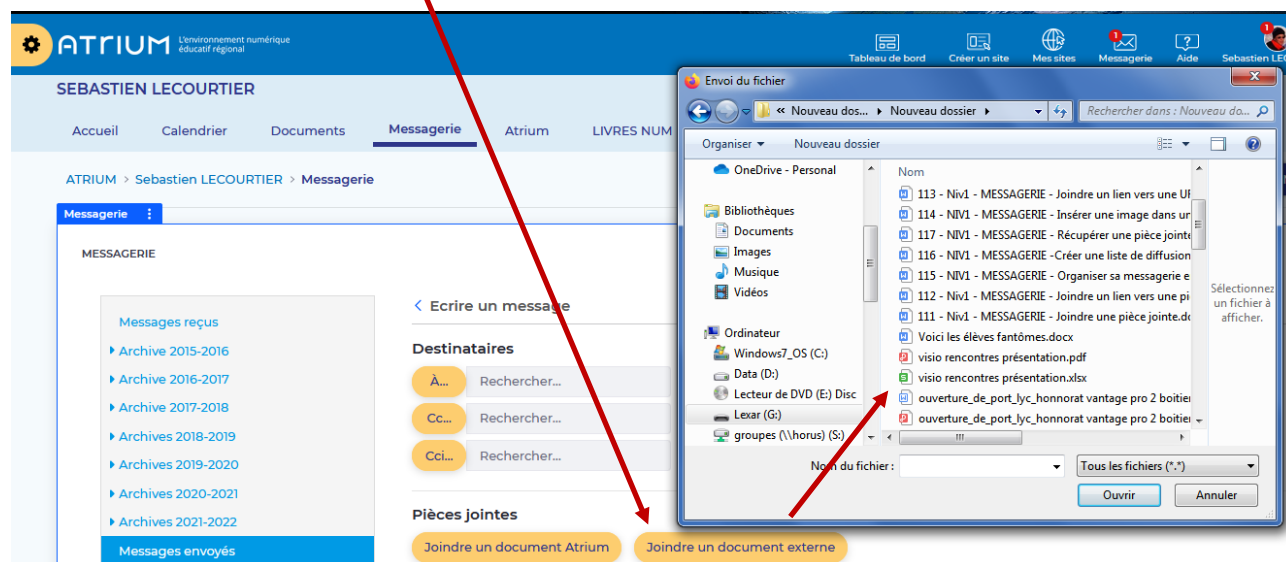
ATRIUM L'environnement numérique éducatif régional

Tableau de bord
Créer un site
Mes sites
1
Messagerie
Aide
1
Sebastien LE

SEBASTIEN LECOURTIER

Accueil
Calendrier
Documents
Messagerie
Atrium
LIVRES NUM

ATRIUM > Sebastien LECOURTIER > Messagerie

Messagerie

MESSAGERIE

Messages reçus
Archive 2015-2016
Archive 2016-2017
Archive 2017-2018
Archives 2018-2019
Archives 2019-2020
Archives 2020-2021
Archives 2021-2022
Messages envoyés

< Ecrire un message

Destinataires

À...
Rechercher...
Cc...
Rechercher...
Cci...
Rechercher...

Pièces jointes

Joindre un document Atrium
Joindre un document externe

Envoi du fichier

« Nouveau dos... ▸ Nouveau dossier ▸
Rechercher dans : Nouveau do...

Organiser ▾
Nouveau dossier

OneDrive - Personal
Bibliothèques
Documents
Images
Musique
Vidéos
Ordinateur
Windows7_OS (C:)
Data (D:)
Lecteur de DVD (E:) Disc
Lexar (G:)
groupes (\\horus) (S:)

Nom
113 - Niv1 - MESSAGERIE - Joindre un lien vers une UF
114 - NIV1 - MESSAGERIE - Insérer une image dans un
117 - NIV1 - MESSAGERIE - Récupérer une pièce jointe
116 - NIV1 - MESSAGERIE -Créer une liste de diffusion
115 - NIV1 - MESSAGERIE - Organiser sa messagerie e
112 - Niv1 - MESSAGERIE - Joindre un lien vers une pi
111 - Niv1 - MESSAGERIE - Joindre une pièce jointe.dc
Voici les élèves fantômes.docx
visio rencontres présentation.pdf
visio rencontres présentation.xlsx
ouverture_de_port_lyc_honnorat vantage pro 2 boitier
ouverture_de_port_lyc_honnorat vantage pro 2 boitier

Sélectionnez un fichier à afficher.

Nom du fichier :
Tous les fichiers (*.*)
Ouvrir
Annuler